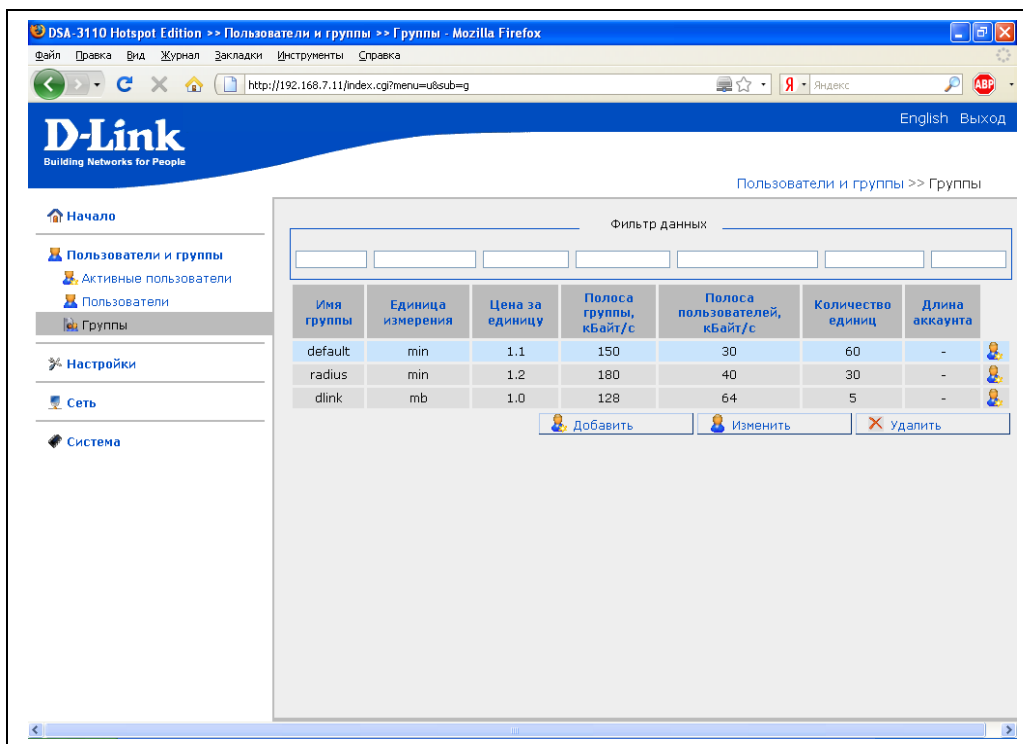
DSA-3110 Hotspot Edition >> Пользователи и группы >> Группы - Mozilla Firefox

Файл Правка Вид Журнал Закладки Инструменты Справка

http://192.168.7.11/index.cgi?menu=u&sub=g

Я Яндекс

ABP

D-Link
Building Networks for People

English Выход

Пользователи и группы >> Группы

Начало

Пользователи и группы

Активные пользователи

Пользователи

Группы

Настройки

Сеть

Система

Фильтр данных

| Имя группы | Единица измерения | Цена за единицу | Полоса группы, кБайт/с | Полоса пользователей, кБайт/с | Количество единиц | Длина аккаунта |
|---|---|---|---|---|---|---|
| default | min | 1.1 | 150 | 30 | 60 | - |
| radius | min | 1.2 | 180 | 40 | 30 | - |
| dlink | mb | 1.0 | 128 | 64 | 5 | - |

Добавить Изменить Удалить